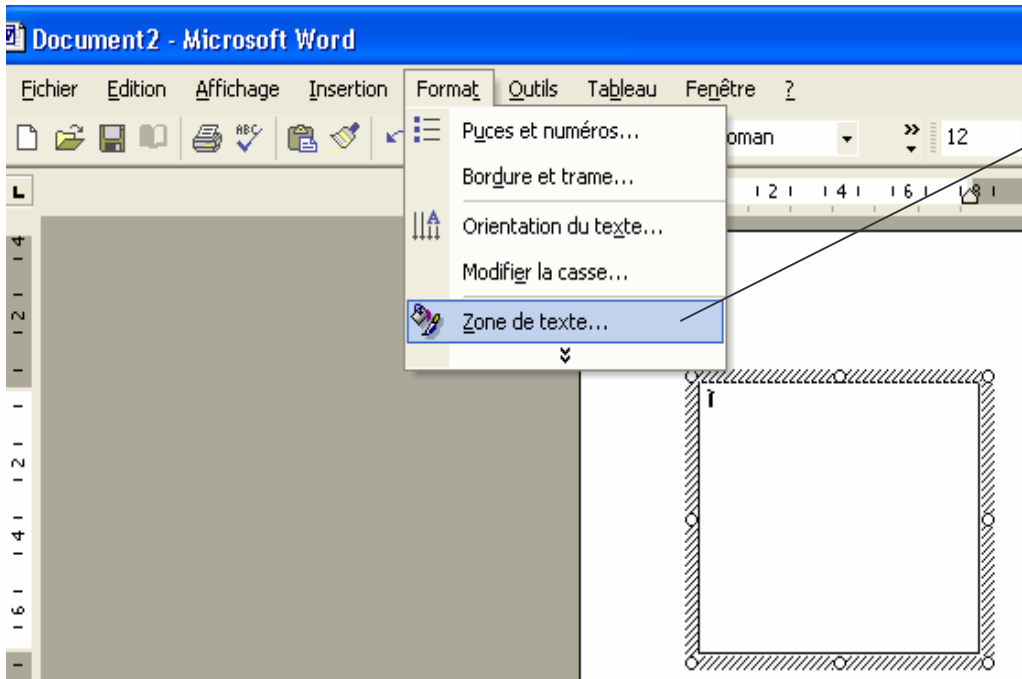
Document2 - Microsoft Word

Fichier Edition Affichage Insertion Format Outils Tableau Fenêtre ?

Puces et numéros...
Bordure et trame...
Orientation du texte...
Modifier la casse...
Zone de texte...

oman
12

2 4 6 8

4 2 2 4 6